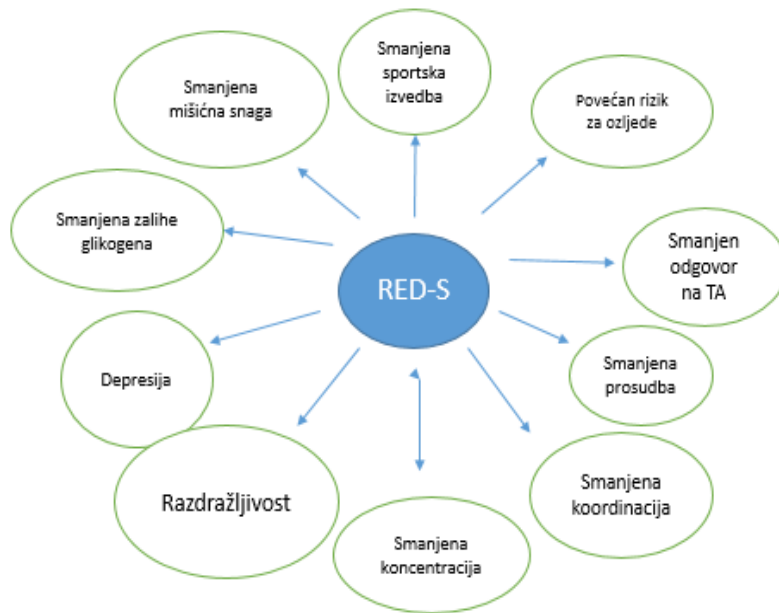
Smanjena sportska izvedba

Smanjena mišićna snaga

Povećan rizik za ozljede

Smanjena zalihe glikogena

RED-S

Smanjen odgovor na TA

Smanjena prosudba

Depresija

Smanjena koordinacija

Razdražljivost

Smanjena koncentracija